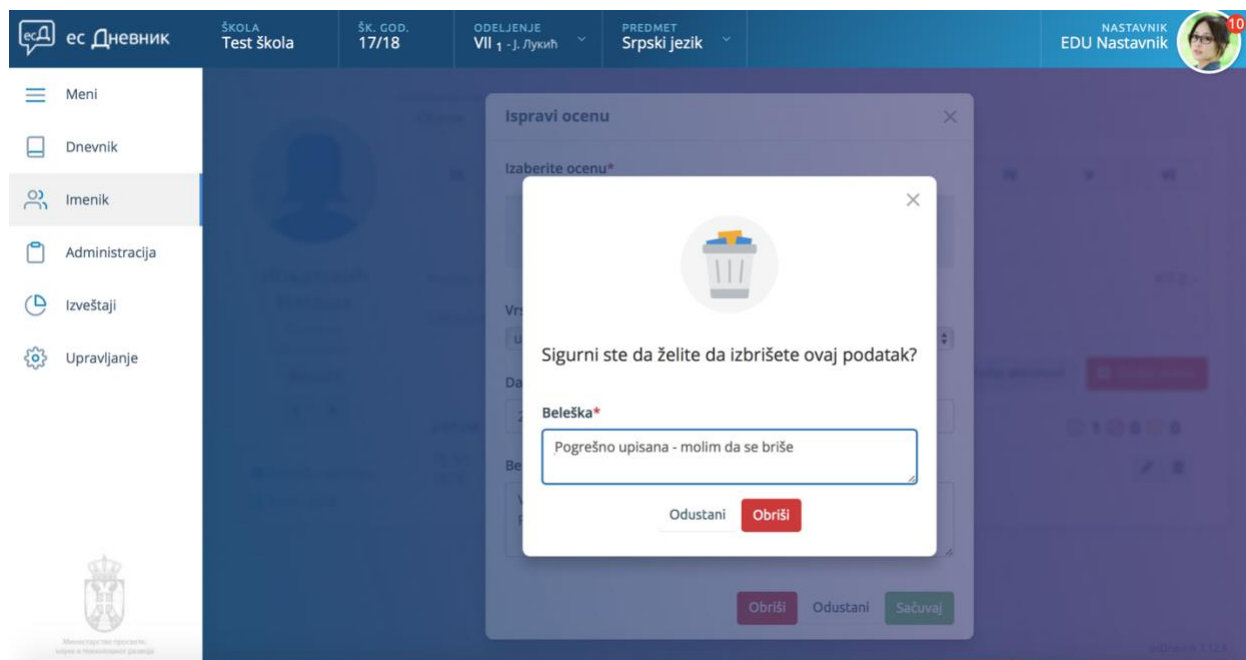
ес Дневник

ŠKOLA
Test škola

ŠK. GOD.
17/18

ODELJENJE
VII 1 - J. Лукић

PREDMET
Srpski jezik

NASTAVNIK
EDU Nastavnik

10

Meni
Dnevnik
Imenik
Administracija
Izveštaji
Upravljanje

Ispravi ocenu

Izaberite ocenu*

Vr
Da
Be

Sigurni ste da želite da izbrišete ovaj podatak?

Beleška*

Pogrešno upisana - molim da se briše

Odustani
Obriši

Obriši
Odustani
Sačuvaj

Министарство просвете, науке и технолошког развоја